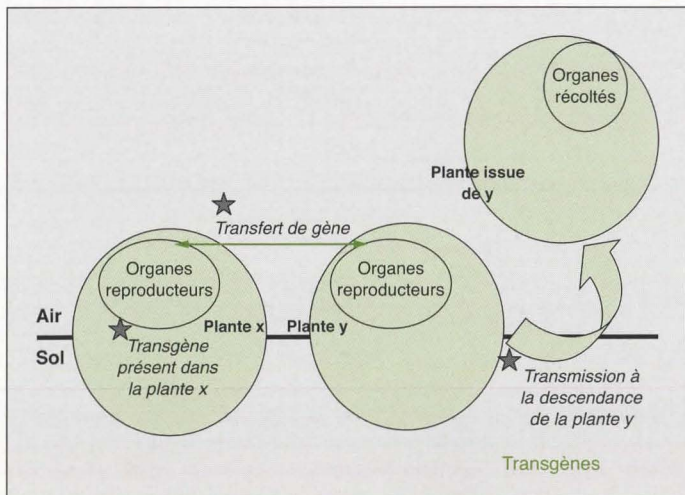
Organes récoltés

Plante issue de y

Transfert de gène

Organes reproducteurs

Organes reproducteurs

Air

Sol

Plante x

Plante y

Transgène présent dans la plante x

Transmission à la descendance de la plante y

Transgènes